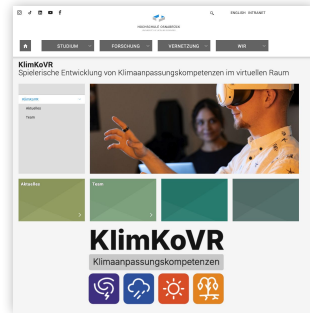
HOCHSCHULE OSNABRÜCK

ENGLISH INTRANET

STUDIUM

FORSCHUNG

VERNETZUNG

WIR

KlimKoVR

Spielerische Entwicklung von Klimaanpassungskompetenzen im virtuellen Raum

KlimKoVR

Aktuelles

Team

Aktuelles

Team

KlimKoVR

Klimaanpassungskompetenzen